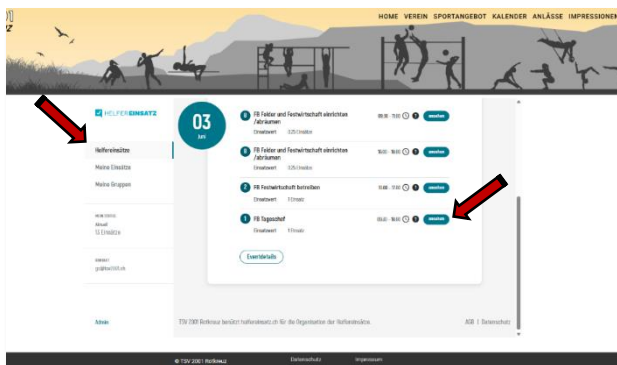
HOME VEREIN SPORTANGEBOT KALENDER ANLÄSSE IMPRESSIONEN

HELFEREINSATZ

Helfereinsätze

Meine Einsätze

Meine Gruppen

03
Juni

FB Felder und Festwirtschaft einrichten /abräumen
Einsatzwert 3.25 Einsätze

FB Felder und Festwirtschaft einrichten /abräumen
Einsatzwert 3.25 Einsätze

FB Festwirtschaft betreiben
Einsatzwert 1 Einsatz

FB Tageschef
Einsatzwert 1 Einsatz

Eventdetails

Admin

TSV 2001 Rotkreuz benützt helfereinsatz.ch für die Organisation der Helfereinsätze.

AGB | Datenschutz

© TSV 2001 Rotkreuz

Datenschutz

Impressum